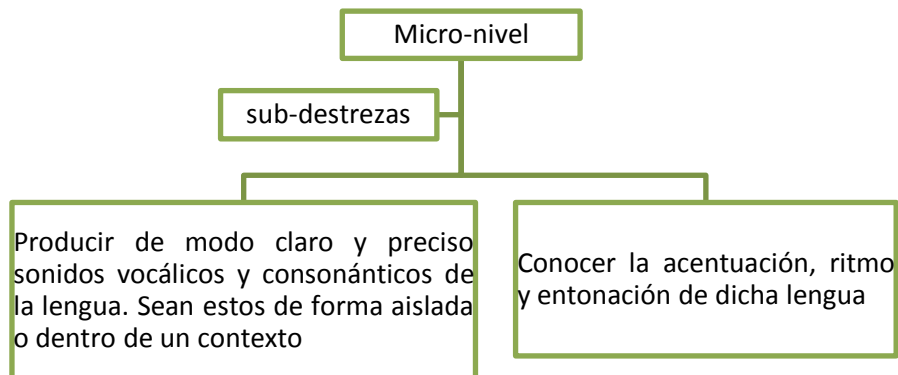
Micro-nivel

sub-destrezas

Producir de modo claro y preciso sonidos vocálicos y consonánticos de la lengua. Sean estos de forma aislada o dentro de un contexto

Conocer la acentuación, ritmo y entonación de dicha lengua